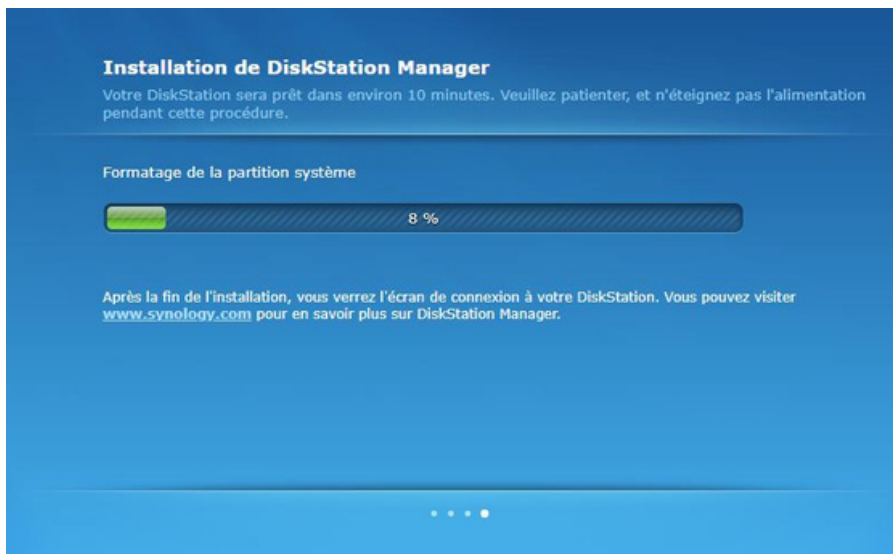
Installation de DiskStation Manager

Votre DiskStation sera prêt dans environ 10 minutes. Veuillez patienter, et n'éteignez pas l'alimentation pendant cette procédure.

Formatage de la partition système

8 %

Après la fin de l'installation, vous verrez l'écran de connexion à votre DiskStation. Vous pouvez visiter www.synology.com pour en savoir plus sur DiskStation Manager.